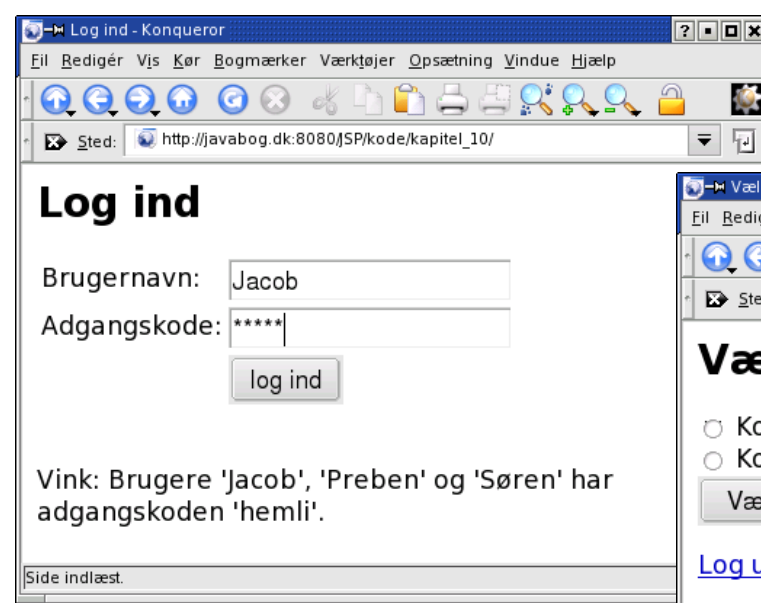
Log ind - Konqueror

Fil Redigér Vis Kør Bogmærker Værktøjer Opsætning Vindue Hjælp

Sted: http://javabog.dk:8080/JSP/kode/kapitel_10/

Log ind

Brugernavn: Jacob

Adgangskode: *****

log ind

Vink: Brugere 'Jacob', 'Preben' og 'Søren' har adgangskoden 'hemli'.

Side indlæst.

Væl

Fil Redig

Ste

Væ

Ko

Ko

Væ

Log u